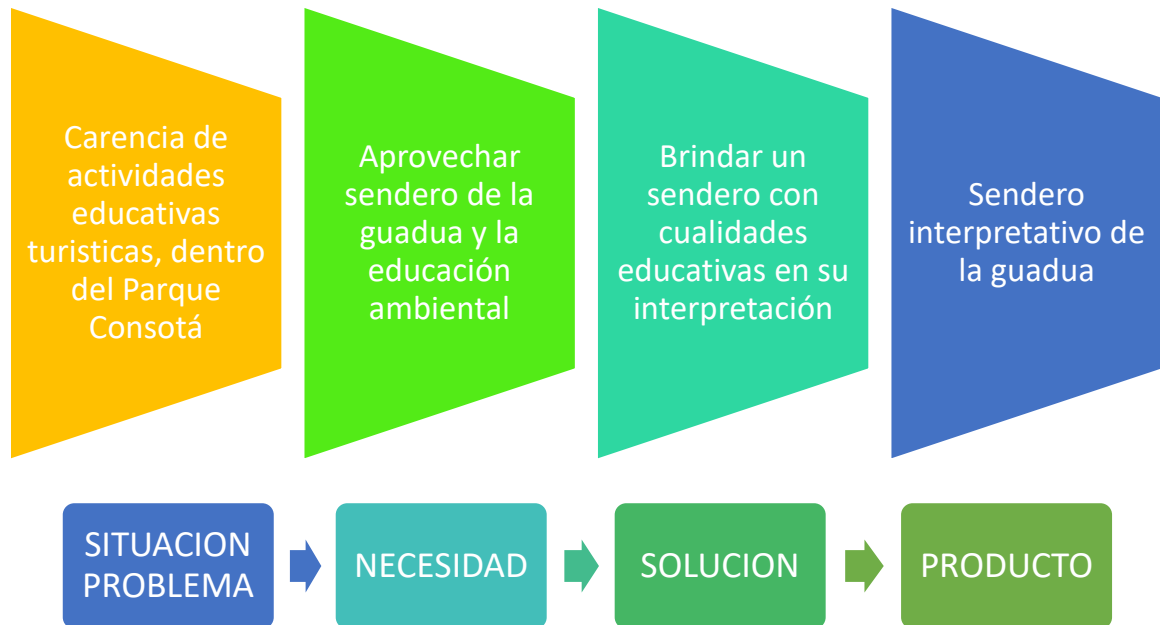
Carencia de actividades educativas turisticas, dentro del Parque Consotá

Aprovechar sendero de la guadua y la educación ambiental

Brindar un sendero con cualidades educativas en su interpretación

Sendero interpretativo de la guadua

SITUACION PROBLEMA

NECESIDAD

SOLUCION

PRODUCTO